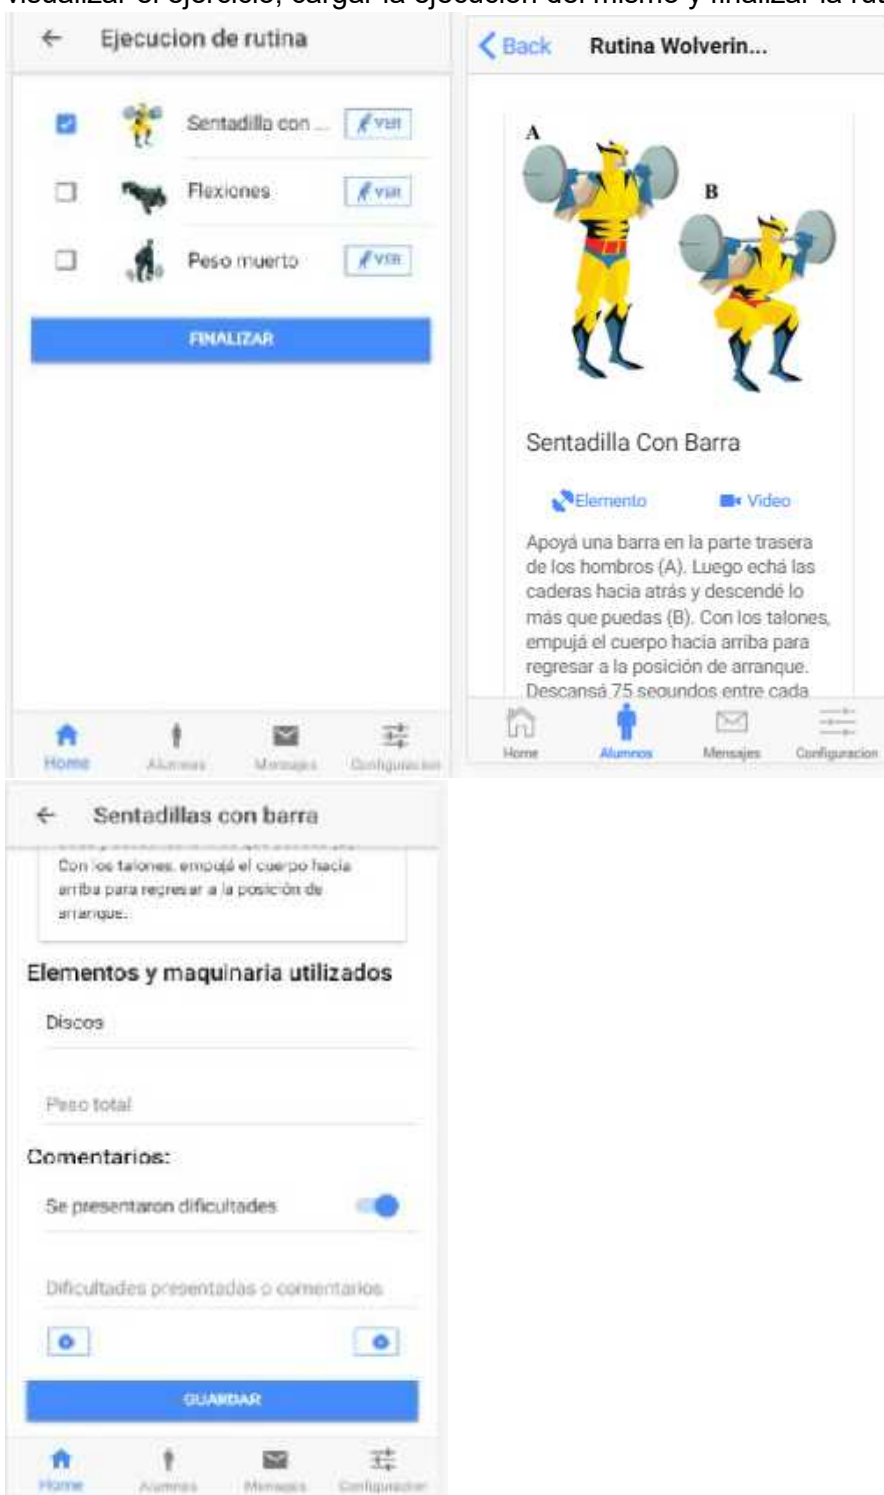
visualizar el ejercicio, cargar la ejecución del mismo y finalizar la rut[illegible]

Ejecucion de rutina

Sentadilla con ... VER

Flexiones VER

Peso muerto VER

FINALIZAR

Home Alumnos Mensajes Configuracion

Back Rutina Wolverin...

A

B

Sentadilla Con Barra

Elemento Video

Apoyá una barra en la parte trasera de los hombros (A). Luego eché las caderas hacia atrás y descendé lo más que puedas (B). Con los talones, empujá el cuerpo hacia arriba para regresar a la posición de arranque. Descansá 75 segundos entre cada

Home Alumnos Mensajes Configuracion

Sentadillas con barra

Con los talones, empujá el cuerpo hacia arriba para regresar a la posición de arranque.

Elementos y maquinaria utilizados

Discos

Peso total

Comentarios:

Se presentaron dificultades

Dificultades presentadas o comentarios

GUARDAR

Home Alumnos Mensajes Configuracion